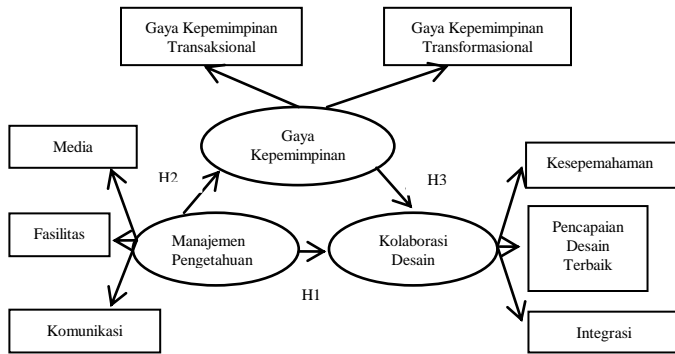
Gaya Kepemimpinan Transaksional

Gaya Kepemimpinan Transformasional

Media

H2

Gaya Kepemimpinan

H3

Kesepemahaman

Fasilitas

Manajemen Pengetahuan

Kolaborasi Desain

Pencapaian Desain Terbaik

H1

Komunikasi

Integrasi